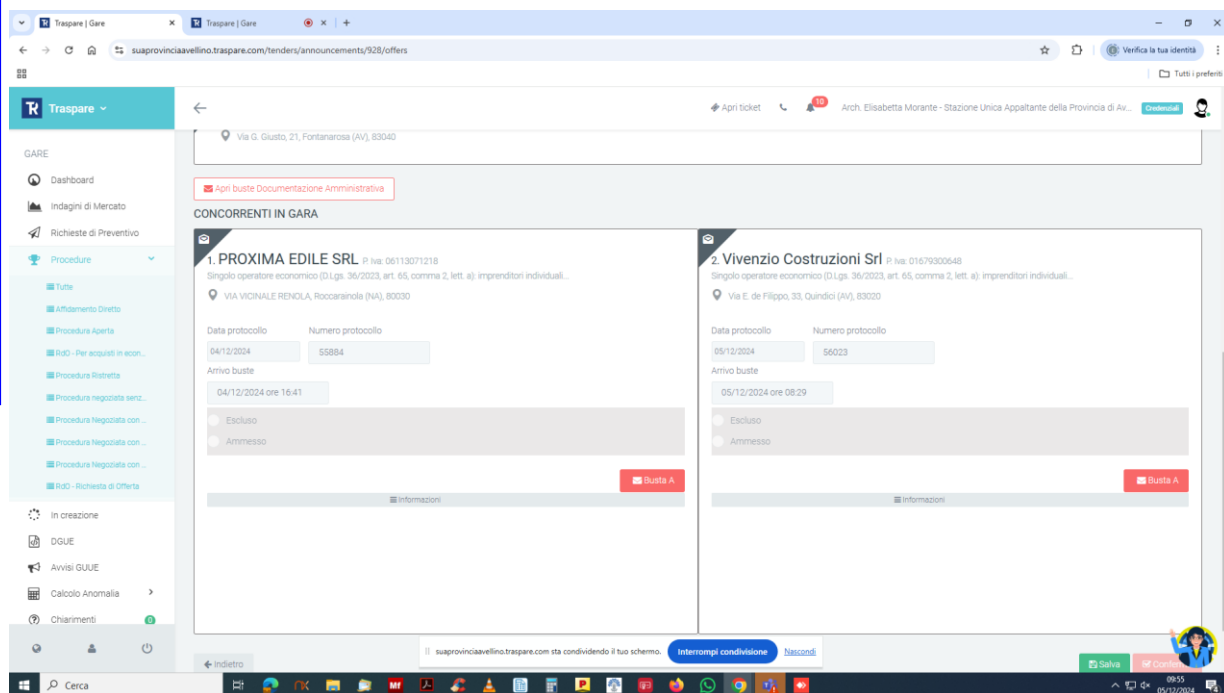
Traspare | Gare
Traspare | Gare
suaprovinciaavellino.traspare.com/tenders/announcements/928/offers
Verifica la tua identità
Tutti i preferiti

Traspare
Apri ticket
10
Arch. Elisabetta Morante - Stazione Unica Appaltante della Provincia di Av...
Credenziali

GARE
Dashboard
Indagini di Mercato
Richieste di Preventivo
Procedure
Tutte
Affidamento Diretto
Procedura Aperta
RdO - Per acquisti in econ...
Procedura Ristretta
Procedura negoziata senz...
Procedura Negoziata con ...
Procedura Negoziata con ...
Procedura Negoziata con ...
RdO - Richiesta di Offerta
In creazione
DGUE
Avvisi GUUE
Calcolo Anomalia
Chiarimenti
0

Via G. Giusto, 21, Fontanarosa (AV), 83040

Apri buste Documentazione Amministrativa

CONCORRENTI IN GARA

1. PROXIMA EDILE SRL P. Iva: 06113071218
Singolo operatore economico (D.Lgs. 36/2023, art. 65, comma 2, lett. a): imprenditori individuali...
VIA VICINALE RENOLA, Roccarainola (NA), 80030
Data protocollo
04/12/2024
Numero protocollo
55884
Arrivo buste
04/12/2024 ore 16:41
Escluso
Ammesso
Busta A
Informazioni

2. Vivenzio Costruzioni Srl P. Iva: 01679300648
Singolo operatore economico (D.Lgs. 36/2023, art. 65, comma 2, lett. a): imprenditori individuali...
Via E. de Filippo, 33, Quindici (AV), 83020
Data protocollo
05/12/2024
Numero protocollo
56023
Arrivo buste
05/12/2024 ore 08:29
Escluso
Ammesso
Busta A
Informazioni

Indietro
suaprovinciaavellino.traspare.com sta condividendo il tuo schermo.
Interrompi condivisione
Nascondi
Salva
Conferma

Cerca
09:55
05/12/2024